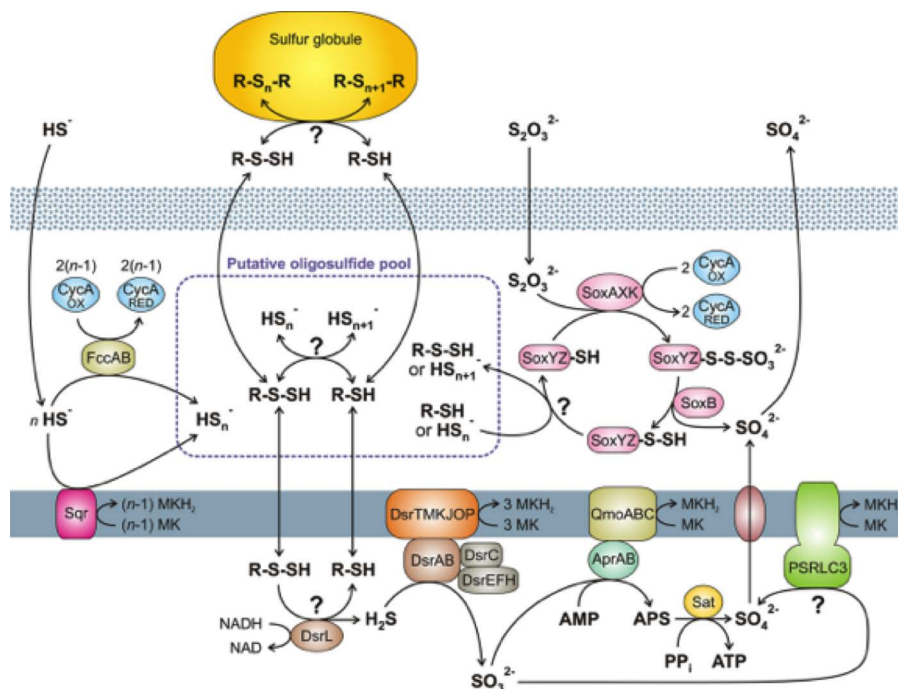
Sulfur globule

R-S$_n$-R R-S$_{n+1}$-R

HS$^-$

?

R-S-SH R-SH

S$_2$O$_3$$^{2-}$

SO$_4$$^{2-}$

2(n-1) 2(n-1)

CycA OX CycA RED

Putative oligosulfide pool

S$_2$O$_3$$^{2-}$

2 CycA OX

SoxAXK

2 CycA RED

FccAB

HS$_n$$^-$ HS$_{n+1}$$^-$

?

R-S-SH or HS$_{n+1}$$^-$

SoxYZ-SH

SoxYZ-S-S-SO$_3$$^{2-}$

n HS$^-$

HS$_n$$^-$

R-S-SH R-SH

R-SH or HS$_n$$^-$

?

SoxB

SoxYZ-S-SH

SO$_4$$^{2-}$

Sqr

(n-1) MKH$_2$

(n-1) MK

DsrTMKJOP

3 MKH$_2$

3 MK

QmoABC

MKH$_2$

MK

MKH

MK

DsrAB

DsrC

DsrEFH

AprAB

PSRLC3

R-S-SH R-SH

?

NADH

NAD

DsrL

H$_2$S

AMP

APS

Sat

SO$_4$$^{2-}$

?

PP$_i$

ATP

SO$_3$$^{2-}$